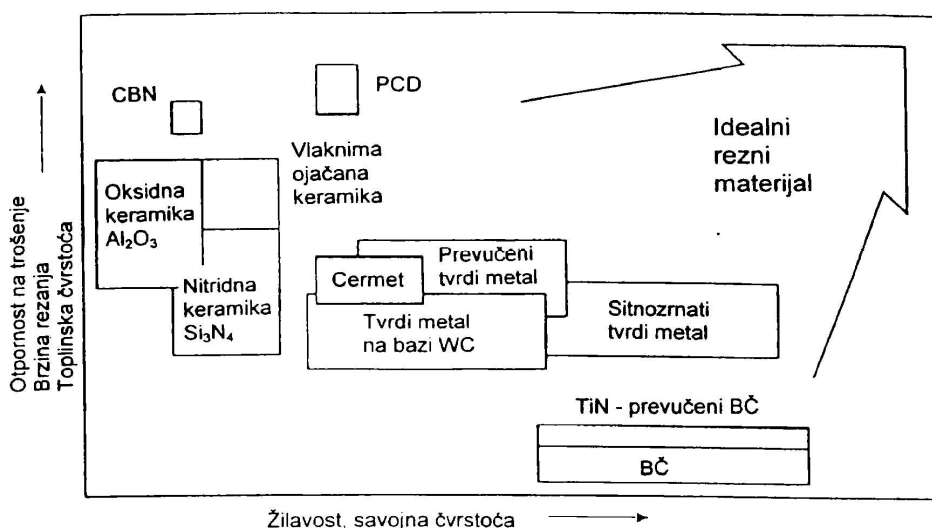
CBN

PCD

Idealni rezni materijal

Vlaknima ojačana keramika

Oksidna keramika $Al_2O_3$

Nitridna keramika $Si_3N_4$

Prevučeni tvrdi metal

Cermet

Tvrdi metal na bazi WC

Sitnozrnati tvrdi metal

TiN - prevučeni BČ

BČ

Otpornost na trošenje
Brzina rezanja
Toplinska čvrstoća

Žilavost, savojna čvrstoća